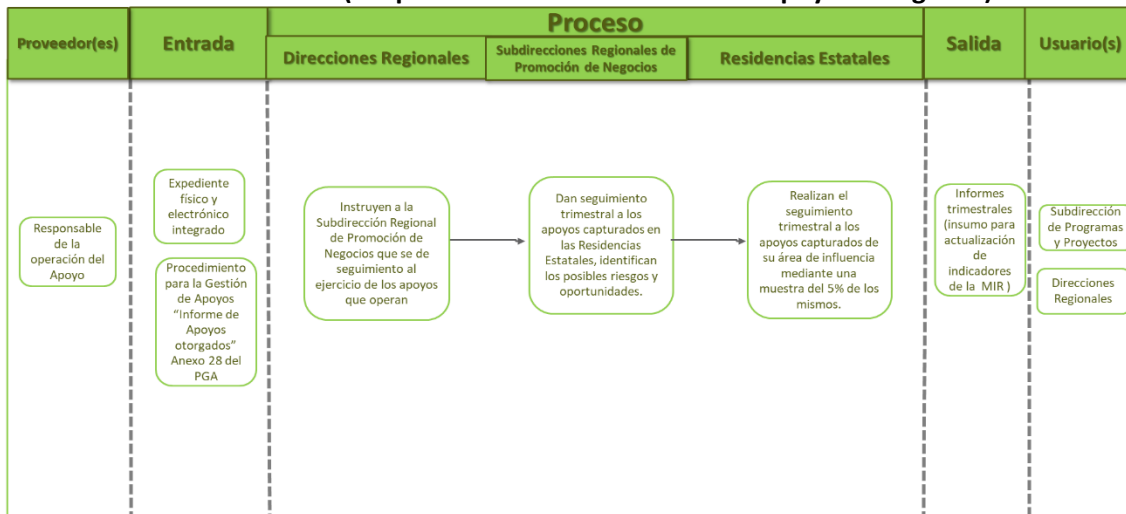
Proveedor(es)

Entrada

Proceso

Direcciones Regionales

Subdirecciones Regionales de Promoción de Negocios

Residencias Estatales

Salida

Usuario(s)

Responsable de la operación del Apoyo

Expediente físico y electrónico integrado

Procedimiento para la Gestión de Apoyos "Informe de Apoyos otorgados" Anexo 28 del PGA

Instruyen a la Subdirección Regional de Promoción de Negocios que se de seguimiento al ejercicio de los apoyos que operan

Dan seguimiento trimestral a los apoyos capturados en las Residencias Estatales, identifican los posibles riesgos y oportunidades.

Realizan el seguimiento trimestral a los apoyos capturados de su área de influencia mediante una muestra del 5% de los mismos.

Informes trimestrales (insumo para actualización de indicadores de la MIR )

Subdirección de Programas y Proyectos

Direcciones Regionales